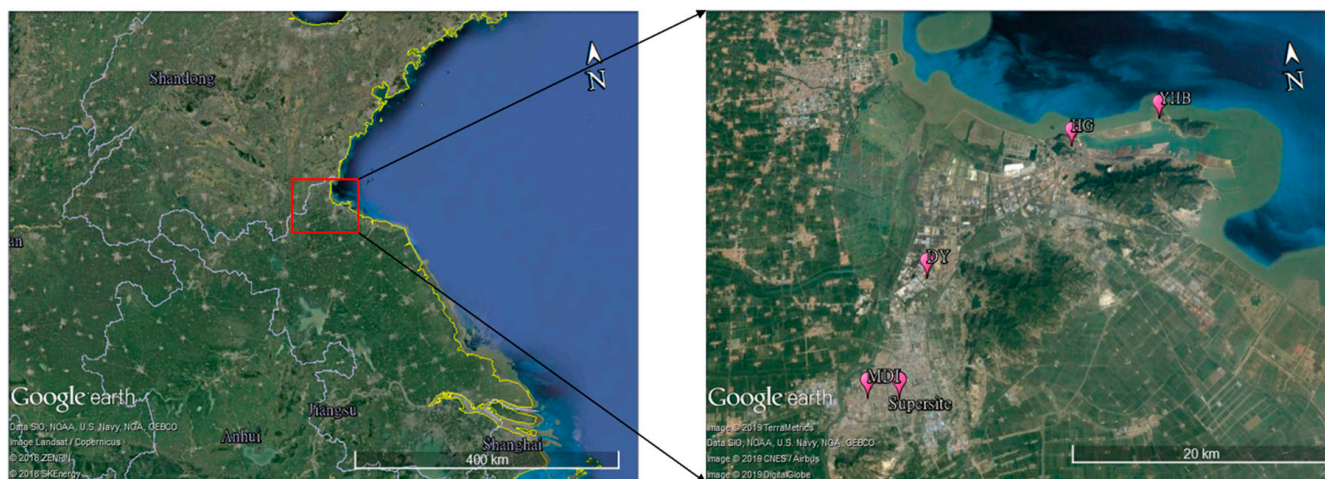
Shandong

N

an

Google earth

Data SIO, NOAA, U.S. Navy, NGA, GEBCO
Image Landsat / Copernicus
© 2018 ZENRIN
© 2018 SK Energy

Anhui

Jiangsu

Shanghai

400 km

N

YHB

HG

DY

MDI

Supersite

Google earth

Image © 2019 TerraMetrics
Data SIO, NOAA, U.S. Navy, NGA, GEBCO
Image © 2019 CNES / Airbus
Image © 2019 DigitalGlobe

20 km